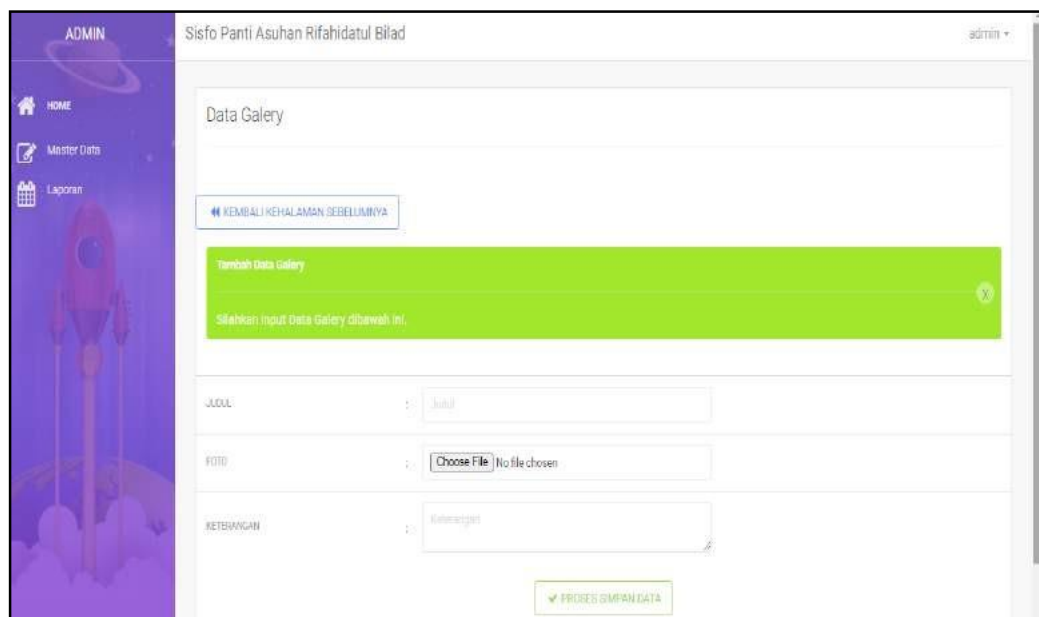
ADMIN

HOME

Master Data

Laporan

Sisfo Panti Asuhan Rifahidatul Bilad

admin

Data Galery

KEMBALI KEHALAMAN SEBELUMNYA

Tambah Data Galery

Silahkan Input Data Galery dibawah ini.

x

JUDUL : Judul

FOTO : Choose File No file chosen

KETERANGAN : Keterangan

PROSES SIMPAN DATA